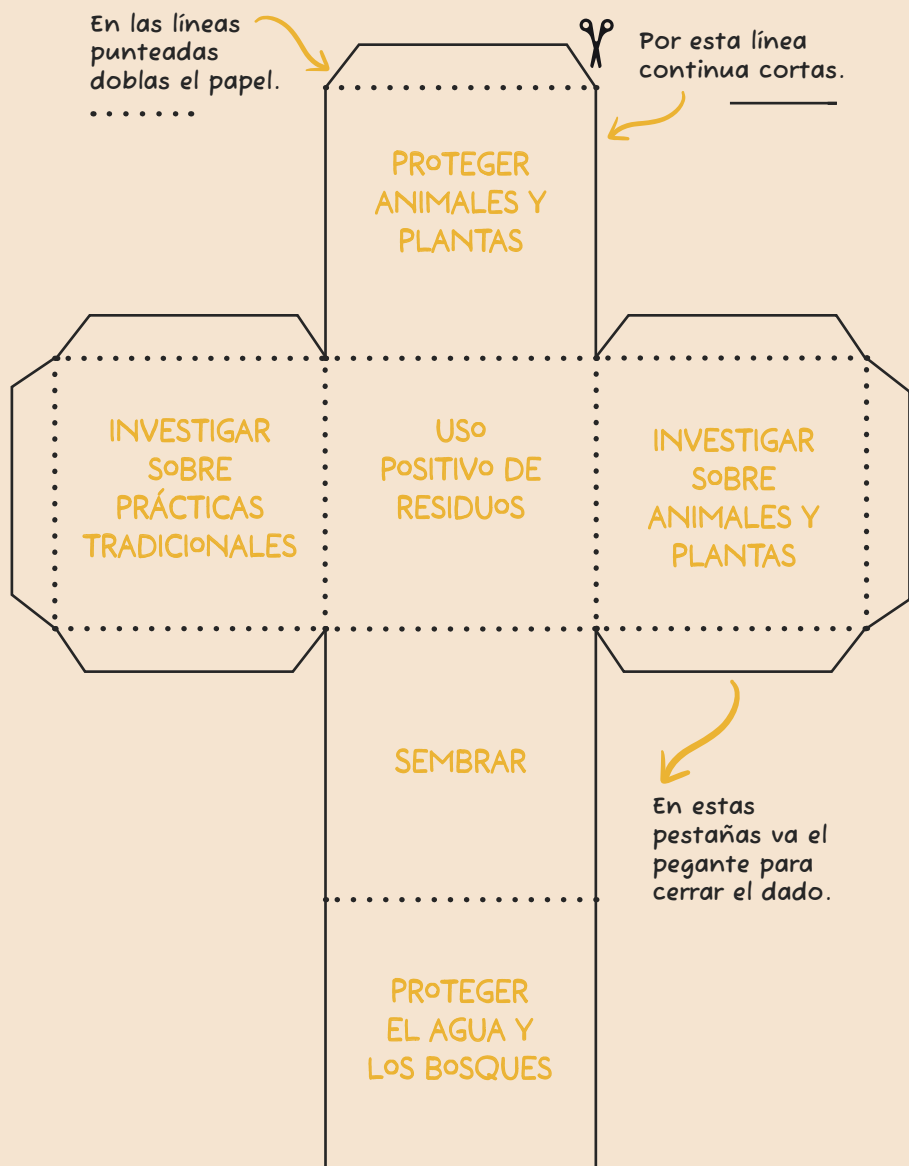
En las líneas punteadas doblas el papel.

Por esta línea continua cortas.

PROTEGER ANIMALES Y PLANTAS

INVESTIGAR SOBRE PRÁCTICAS TRADICIONALES

USO POSITIVO DE RESIDUOS

INVESTIGAR SOBRE ANIMALES Y PLANTAS

SEMBRAR

En estas pestañas va el pegante para cerrar el dado.

PROTEGER EL AGUA Y LOS BOSQUES